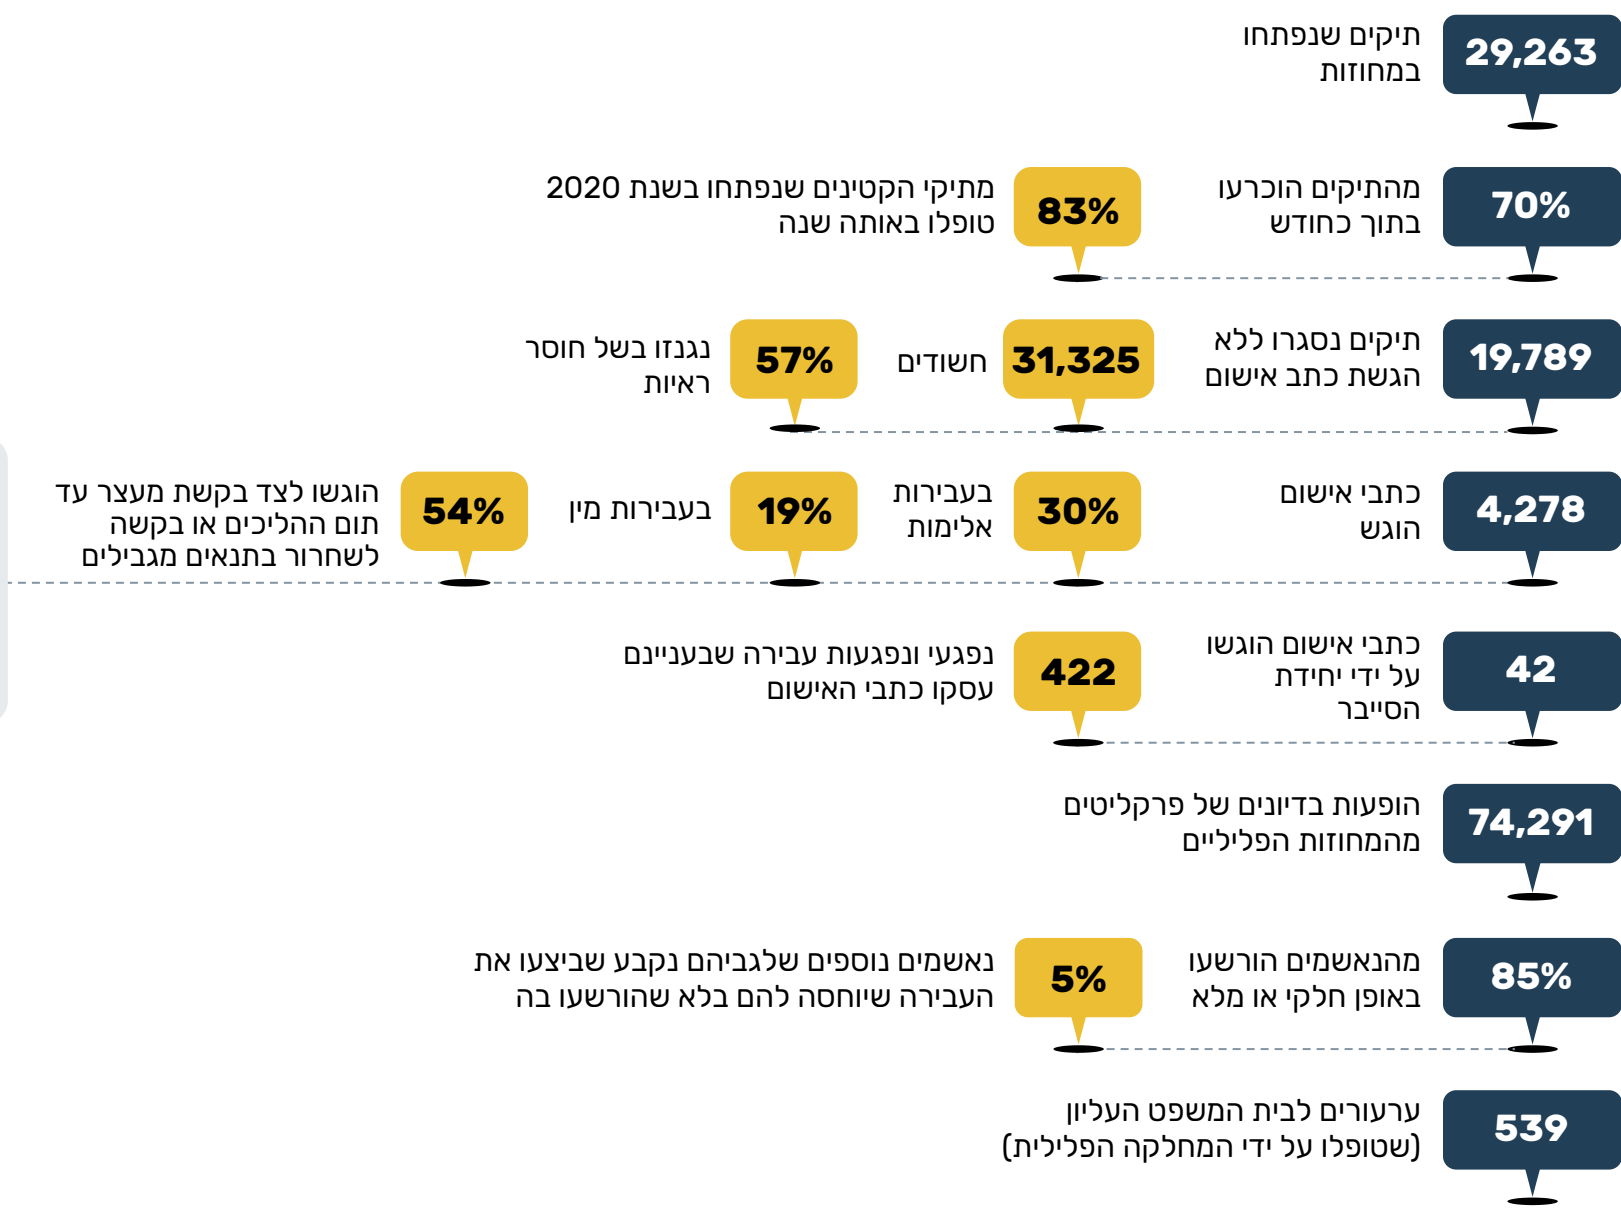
29,263
תיקים שנפתחו במחוזות

70%
מהתיקים הוכרעו בתוך כחודש

83%
מתיקי הקטינים שנפתחו בשנת 2020 טופלו באותה שנה

19,789
תיקים נסגרו ללא הגשת כתב אישום

31,325
חשודים

57%
נגנזו בשל חוסר ראיות

4,278
כתבי אישום הוגשו

30%
בעבירות אלימות

19%
בעבירות מין

54%
הוגשו לצד בקשת מעצר עד תום ההליכים או בקשה לשחרור בתנאים מגבילים

42
כתבי אישום הוגשו על ידי יחידת הסייבר

422
נפגעי ונפגעות עבירה שבעניינם עסקו כתבי האישום

74,291
הופעות בדיונים של פרקליטים מהמחוזות הפליליים

85%
מהנאשמים הורשעו באופן חלקי או מלא

5%
נאשמים נוספים שלגביהם נקבע שביצעו את העבירה שיוחסה להם בלא שהורשעו בה

539
ערעורים לבית המשפט העליון (שטופלו על ידי המחלקה הפלילית)